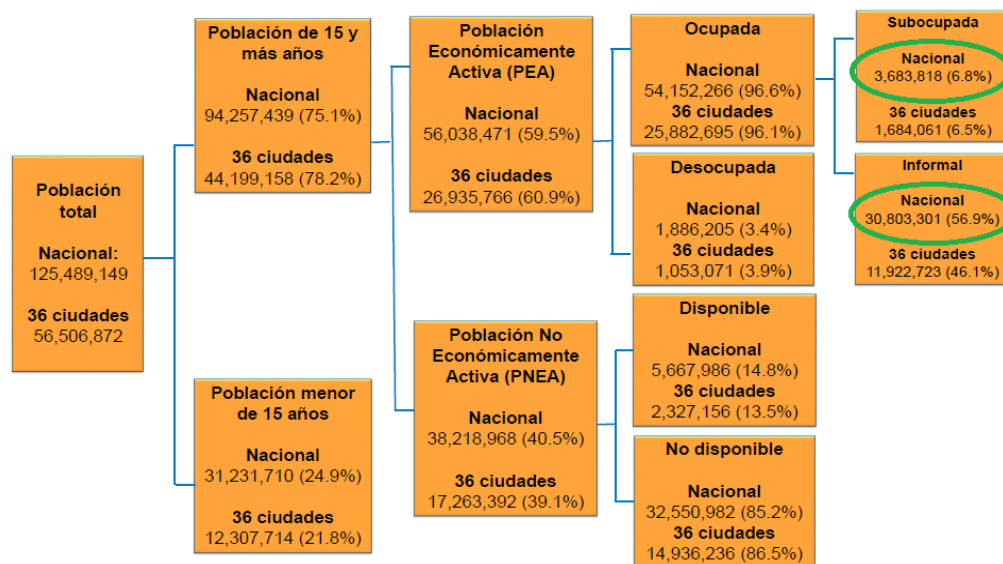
Población total

Nacional:
125,489,149

36 ciudades
56,506,872

Población de 15 y más años

Nacional
94,257,439 (75.1%)

36 ciudades
44,199,158 (78.2%)

Población menor de 15 años

Nacional
31,231,710 (24.9%)

36 ciudades
12,307,714 (21.8%)

Población Económicamente Activa (PEA)

Nacional
56,038,471 (59.5%)

36 ciudades
26,935,766 (60.9%)

Población No Económicamente Activa (PNEA)

Nacional
38,218,968 (40.5%)

36 ciudades
17,263,392 (39.1%)

Ocupada

Nacional
54,152,266 (96.6%)
36 ciudades
25,882,695 (96.1%)

Desocupada

Nacional
1,886,205 (3.4%)
36 ciudades
1,053,071 (3.9%)

Disponible

Nacional
5,667,986 (14.8%)
36 ciudades
2,327,156 (13.5%)

No disponible

Nacional
32,550,982 (85.2%)
36 ciudades
14,936,236 (86.5%)

Subocupada

Nacional
3,683,818 (6.8%)

36 ciudades
1,684,061 (6.5%)

Informal

Nacional
30,803,301 (56.9%)

36 ciudades
11,922,723 (46.1%)